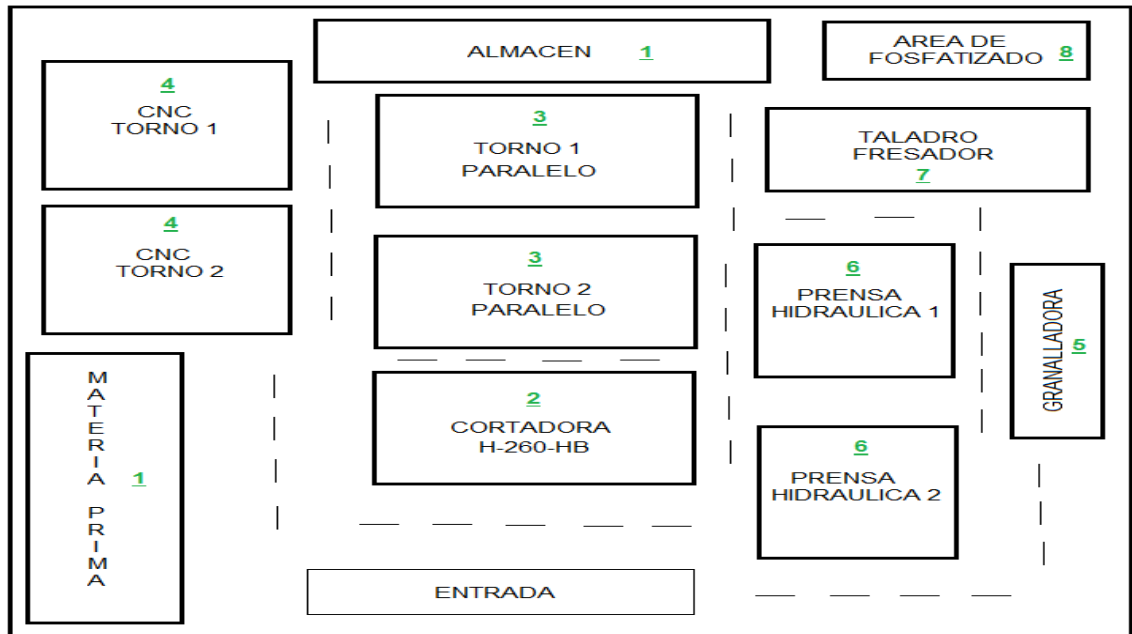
ALMACEN 1

AREA DE FOSFATIZADO 8

4
CNC
TORNO 1

3
TORNO 1
PARALELO

TALADRO
FRESADOR
7

4
CNC
TORNO 2

3
TORNO 2
PARALELO

6
PRENSA
HIDRAULICA 1

GRANALLADORA 5

MATERIA PRIMA 1

2
CORTADORA
H-260-HB

6
PRENSA
HIDRAULICA 2

ENTRADA